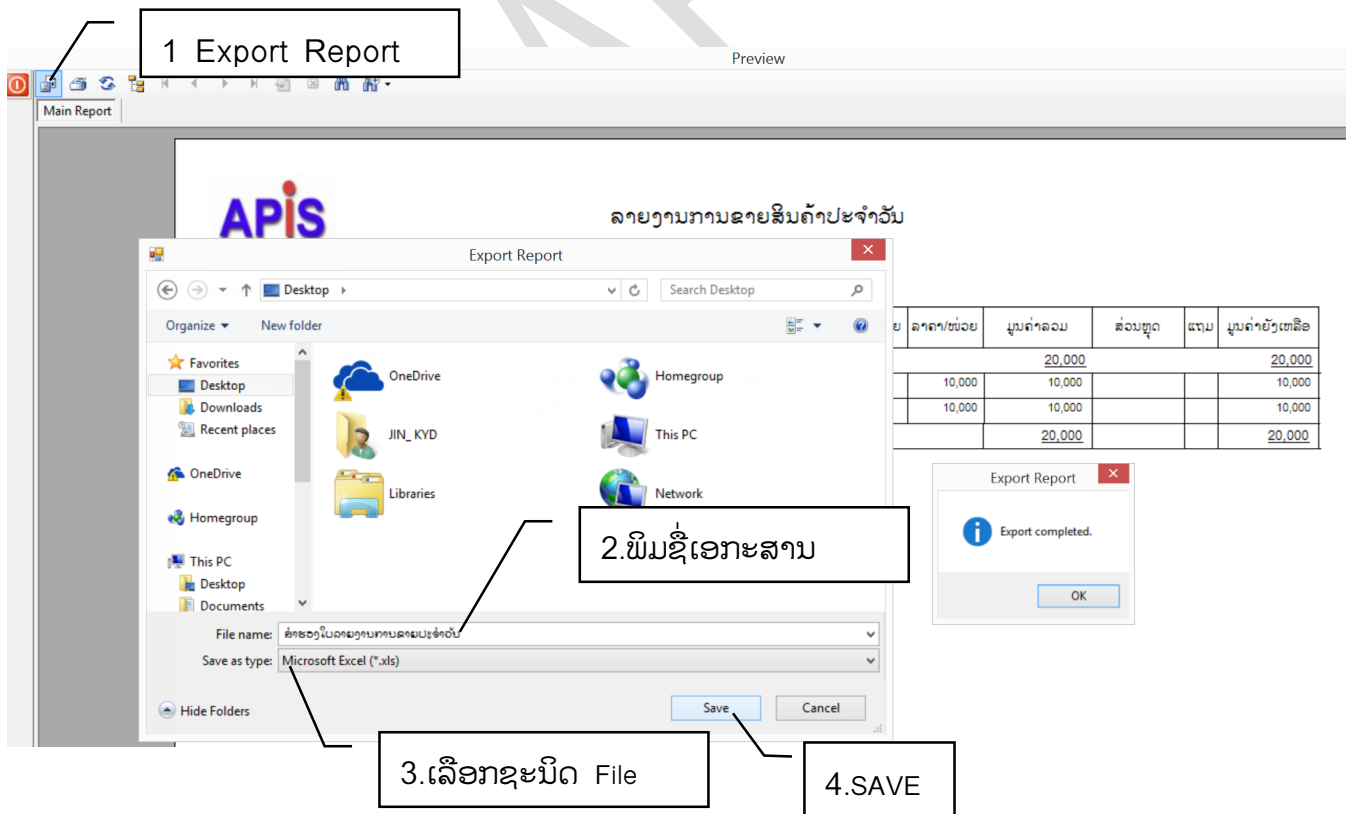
1 Export Report

Preview

Main Report

APIS

ລາຍງານການຂາຍສິນຄ້າປະຈຳວັນ

Export Report

Desktop

Search Desktop

Organize ▾ New folder

Favorites
Desktop
Downloads
Recent places

OneDrive

Homegroup

This PC
Desktop
Documents

OneDrive
Homegroup
JIN_KYD
This PC
Libraries
Network

| ຍ | ລາຄາ/ໜ່ວຍ | ມູນຄ່າລວມ | ສ່ວນຫຼຸດ | ແຖມ | ມູນຄ່າຍັງເຫລືອ |
|---|---|---|---|---|---|
| | | 20,000 | | | 20,000 |
| | 10,000 | 10,000 | | | 10,000 |
| | 10,000 | 10,000 | | | 10,000 |
| | | 20,000 | | | 20,000 |

Export Report

Export completed.

OK

2.ພິມຊື່ເອກະສານ

File name: ຕົວຢ່າງໃບລາຍງານການຂາຍປະຈຳວັນ

Save as type: Microsoft Excel (*.xls)

Hide Folders

Save

Cancel

3.ເລືອກຊະນິດ File

4.SAVE